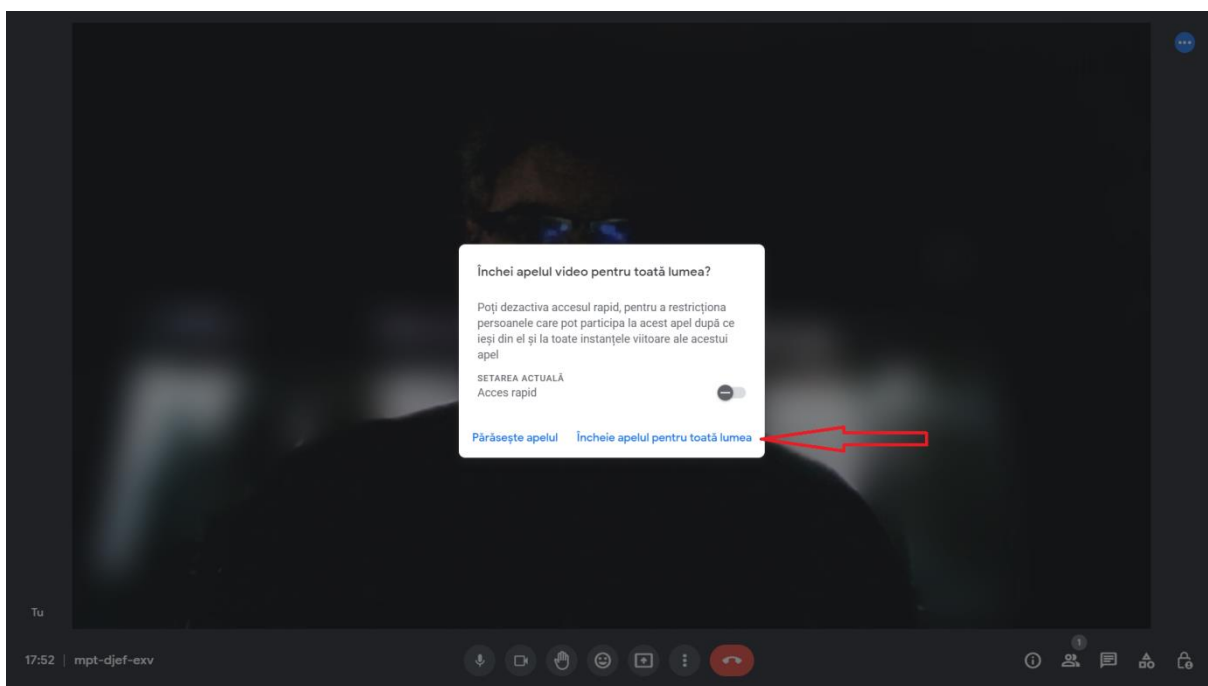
Închei apelul video pentru toată lumea?

Poți dezactiva accesul rapid, pentru a restricționa persoanele care pot participa la acest apel după ce ieși din el și la toate instanțele viitoare ale acestui apel

SETAREA ACTUALĂ
Acces rapid

Părăsește apelul Încheie apelul pentru toată lumea

Tu

17:52 | mpt-djef-exv

1